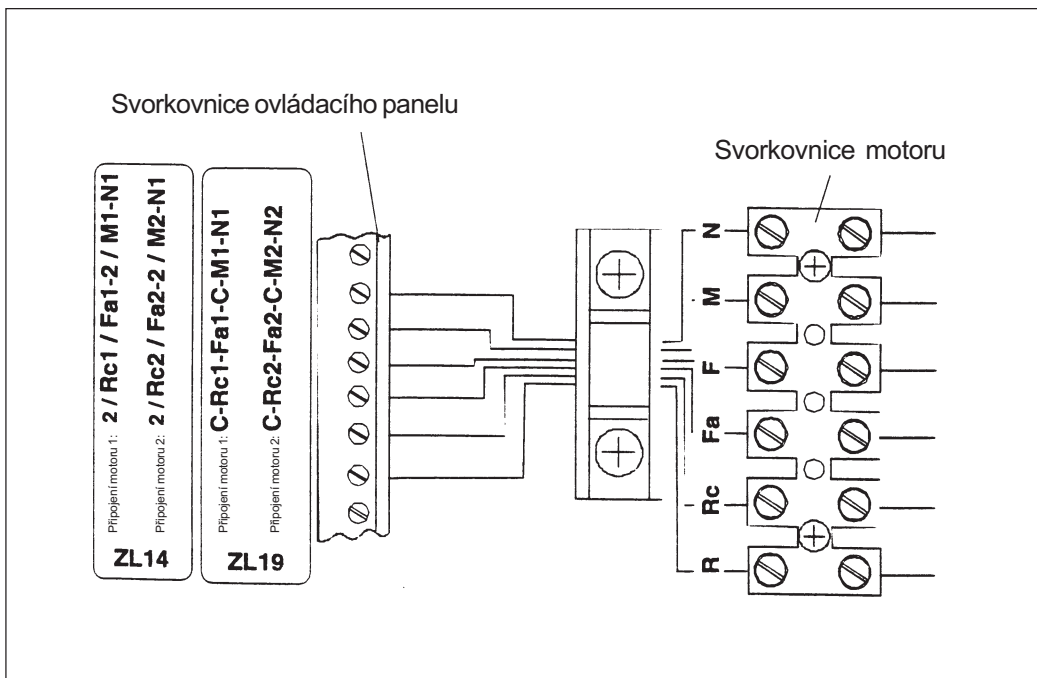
Svorkovnice ovládacího panelu

Svorkovnice motoru

Připojení motoru 1: 2 / Rc1 / Fa1-2 / M1-N1
Připojení motoru 2: 2 / Rc2 / Fa2-2 / M2-N1
ZL14

Připojení motoru 1: C-Rc1-Fa1-C-M1-N1
Připojení motoru 2: C-Rc2-Fa2-C-M2-N2
ZL19

N
M
F
Fa
Rc
R